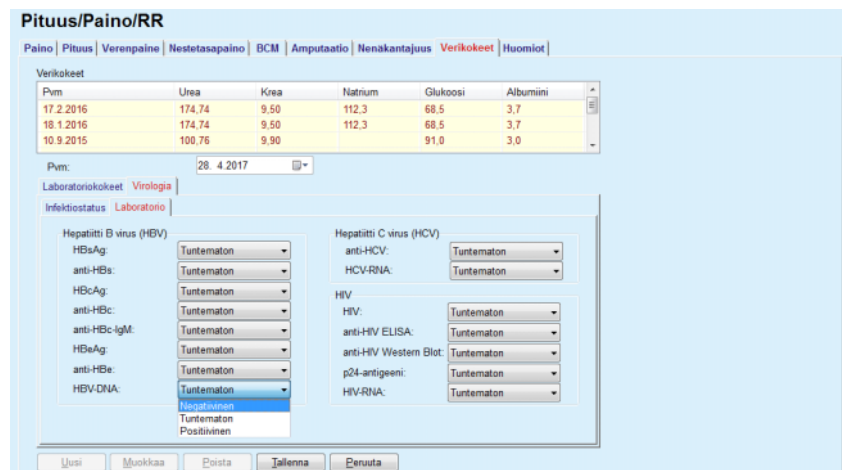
Pituus/Paino/RR

Paino | Pituus | Verenpaine | Nestetasapaino | BCM | Amputaatio | Nenäkantajuus | Verikokeet | Huomiot

Verikokeet

| Pvm | Urea | Krea | Natrium | Glukoosi | Albumiini |
|---|---|---|---|---|---|
| 17.2.2016 | 174,74 | 9,50 | 112,3 | 68,5 | 3,7 |
| 18.1.2016 | 174,74 | 9,50 | 112,3 | 68,5 | 3,7 |
| 10.9.2015 | 100,76 | 9,90 | | 91,0 | 3,0 |

Pvm: 28. 4.2017

Laboratoriokokeet | Virologia

Infektiostatus | Laboratorio

Hepatiitti B virus (HBV)
HBsAg: Tuntematon
anti-HBs: Tuntematon
HBcAg: Tuntematon
anti-HBc: Tuntematon
anti-HBc-IgM: Tuntematon
HBeAg: Tuntematon
anti-HBe: Tuntematon
HBV-DNA: Tuntematon
Negatiivinen
Tuntematon
Positiivinen

Hepatiitti C virus (HCV)
anti-HCV: Tuntematon
HCV-RNA: Tuntematon

HIV
HIV: Tuntematon
anti-HIV ELISA: Tuntematon
anti-HIV Western Blot: Tuntematon
p24-antigeeni: Tuntematon
HIV-RNA: Tuntematon

Uusi | Muokkaa | Poista | Tallenna | Peruuta